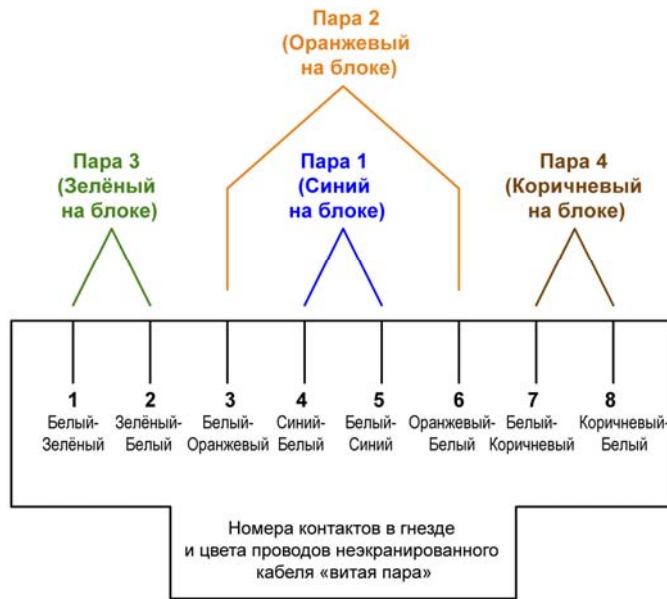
Пара 2 (Оранжевый на блоке)

Пара 3 (Зелёный на блоке)

Пара 1 (Синий на блоке)

Пара 4 (Коричневый на блоке)

1 Белый-Зелёный

2 Зелёный-Белый

3 Белый-Оранжевый

4 Синий-Белый

5 Белый-Синий

6 Оранжевый-Белый

7 Белый-Коричневый

8 Коричневый-Белый

Номера контактов в гнезде и цвета проводов неэкранированного кабеля «витая пара»